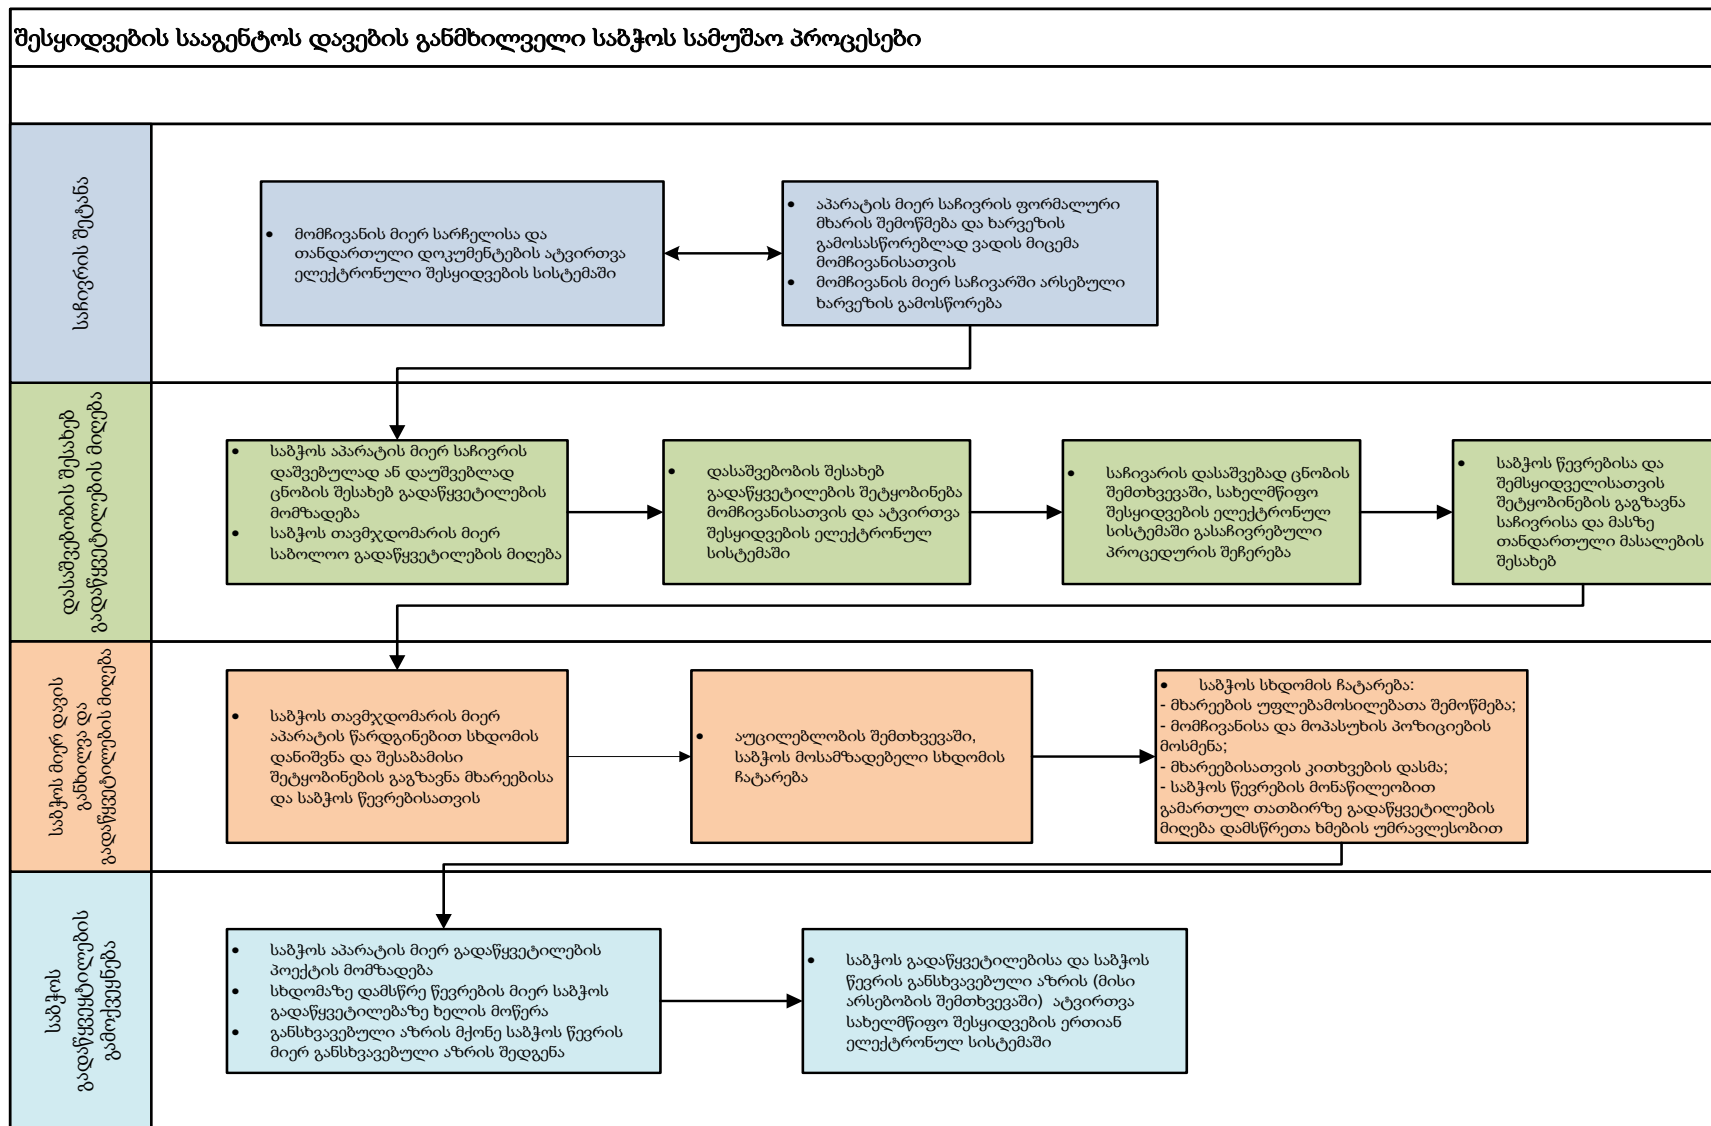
შესყიდვების სააგენტოს დავების განმხილველი საბჭოს სამუშაო პროცესები

საჩივრის შეტანა

• მომჩივანის მიერ სარჩელისა და თანდართული დოკუმენტების ატვირთვა ელექტრონული შესყიდვების სისტემაში

• აპარატის მიერ საჩივრის ფორმალური მხარის შემოწმება და ხარვეზის გამოსასწორებლად ვადის მიცემა მომჩივანისათვის
• მომჩივანის მიერ საჩივარში არსებული ხარვეზის გამოსწორება

დასაშვებობის შესახებ გადაწყვეტილების მიღება

• საბჭოს აპარატის მიერ საჩივრის დაშვებულად ან დაუშვებლად ცნობის შესახებ გადაწყვეტილების მომზადება
• საბჭოს თავმჯდომარის მიერ საბოლოო გადაწყვეტილების მიღება

• დასაშვებობის შესახებ გადაწყვეტილების შეტყობინება მომჩივანისათვის და ატვირთვა შესყიდვების ელექტრონულ სისტემაში

• საჩივარის დასაშვებად ცნობის შემთხვევაში, სახელმწიფო შესყიდვების ელექტრონულ სისტემაში გასაჩივრებული პროცედურის შეჩერება

• საბჭოს წევრებისა და შემსყიდველისათვის შეტყობინების გაგზავნა საჩივრისა და მასზე თანდართული მასალების შესახებ

საბჭოს მიერ დავის განხილვა და გადაწყვეტილების მიღება

• საბჭოს თავმჯდომარის მიერ აპარატის წარდგინებით სხდომის დანიშვნა და შესაბამისი შეტყობინების გაგზავნა მხარეებისა და საბჭოს წევრებისათვის

• აუცილებლობის შემთხვევაში, საბჭოს მოსამზადებელი სხდომის ჩატარება

• საბჭოს სხდომის ჩატარება:
- მხარეების უფლებამოსილებათა შემოწმება;
- მომჩივანისა და მოპასუხის პოზიციების მოსმენა;
- მხარეებისათვის კითხვების დასმა;
- საბჭოს წევრების მონაწილეობით გამართულ თათბირზე გადაწყვეტილების მიღება დამსწრეთა ხმების უმრავლესობით

საბჭოს გადაწყვეტილების გამოქვეყნება

• საბჭოს აპარატის მიერ გადაწყვეტილების პროექტის მომზადება
• სხდომაზე დამსწრე წევრების მიერ საბჭოს გადაწყვეტილებაზე ხელის მოწერა
• განსხვავებული აზრის მქონე საბჭოს წევრის მიერ განსხვავებული აზრის შედგენა

• საბჭოს გადაწყვეტილებისა და საბჭოს წევრის განსხვავებული აზრის (მისი არსებობის შემთხვევაში) ატვირთვა სახელმწიფო შესყიდვების ერთიან ელექტრონულ სისტემაში